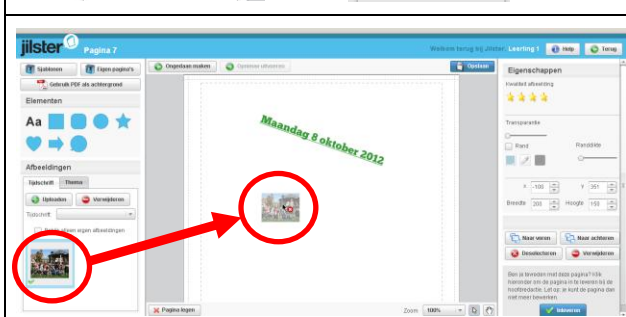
jilster Pagina 7

Welkom terug bij Jilster Leerling 1 Help Terug

Sjablonen Eigen pagina's

Gebruik PDF als achtergrond

Ongedaan maken Opnieuw uitvoeren Opslaan

Elementen

Aa

Afbeeldingen

Tijdschrift Thema

Uploaden Verwijderen

Tijdschrift

Maandag 8 oktober 2012

Eigenschappen

Kwaliteit afbeelding

Transparantie

Rand Randdikte

X -100 Y 351

Breedte 205 Hoogte 153

Naar voren Naar achteren

Deselecteren Verwijderen

Ben je tevreden met deze pagina? Klik hieronder om de pagina in te leveren bij de hoofdredactie. Let op: je kunt de pagina dan niet meer bewerken.

Inleveren

Pagina legen

Zoom 100%